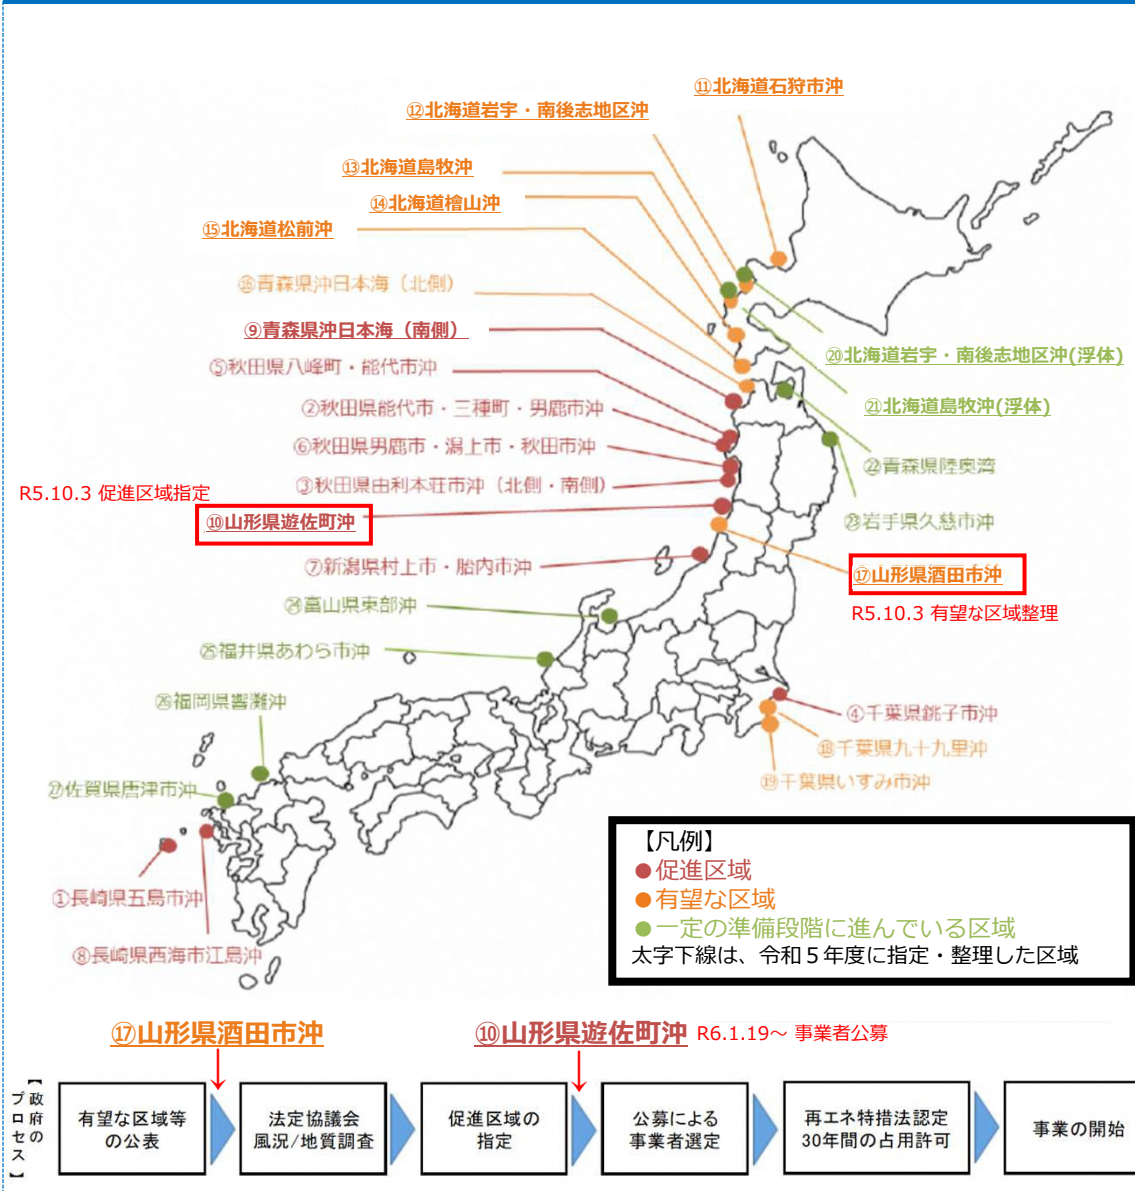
⑪北海道石狩市沖
⑫北海道岩宇・南後志地区沖
⑬北海道島牧沖
⑭北海道檜山沖
⑮北海道松前沖
⑯青森県沖日本海（北側）
⑨青森県沖日本海（南側）
⑤秋田県八峰町・能代市沖
②秋田県能代市・三種町・男鹿市沖
⑥秋田県男鹿市・潟上市・秋田市沖
③秋田県由利本荘市沖（北側・南側）
R5.10.3 促進区域指定
⑩山形県遊佐町沖
⑦新潟県村上市・胎内市沖
㉔富山県東部沖
㉕福井県あわら市沖
㉖福岡県響灘沖
㉗佐賀県唐津市沖
①長崎県五島市沖
⑧長崎県西海市江島沖
⑳北海道岩宇・南後志地区沖(浮体)
㉑北海道島牧沖(浮体)
㉒青森県陸奥湾
㉓岩手県久慈市沖
⑰山形県酒田市沖
R5.10.3 有望な区域整理
④千葉県銚子市沖
⑱千葉県九十九里沖
⑲千葉県いすみ市沖

【凡例】
●促進区域
●有望な区域
●一定の準備段階に進んでいる区域
太字下線は、令和５年度に指定・整理した区域

⑰山形県酒田市沖
⑩山形県遊佐町沖 R6.1.19～ 事業者公募

【政府プロセス】
有望な区域等の公表
法定協議会 風況/地質調査
促進区域の指定
公募による事業者選定
再エネ特措法認定 30年間の占用許可
事業の開始